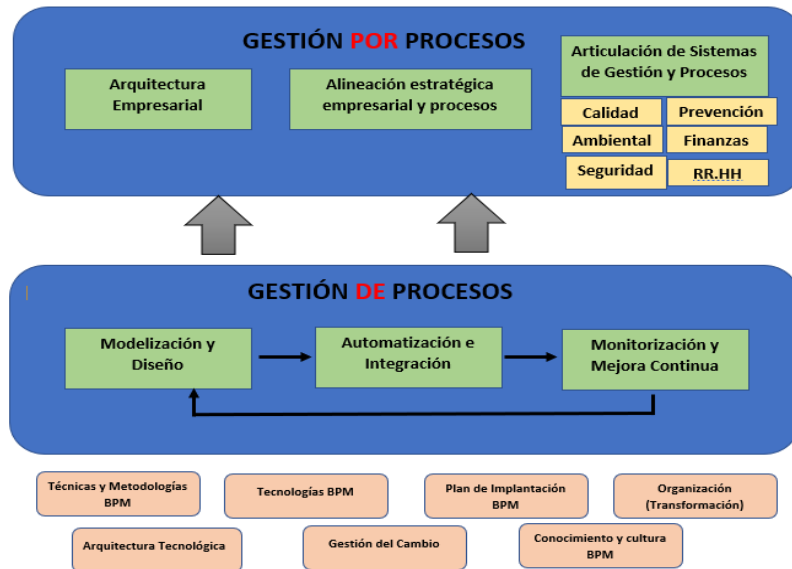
GESTIÓN POR PROCESOS

Arquitectura Empresarial

Alineación estratégica empresarial y procesos

Articulación de Sistemas de Gestión y Procesos

Calidad

Prevención

Ambiental

Finanzas

Seguridad

RR.HH

GESTIÓN DE PROCESOS

Modelización y Diseño

Automatización e Integración

Monitorización y Mejora Continua

Técnicas y Metodologías BPM

Tecnologías BPM

Plan de Implantación BPM

Organización (Transformación)

Arquitectura Tecnológica

Gestión del Cambio

Conocimiento y cultura BPM